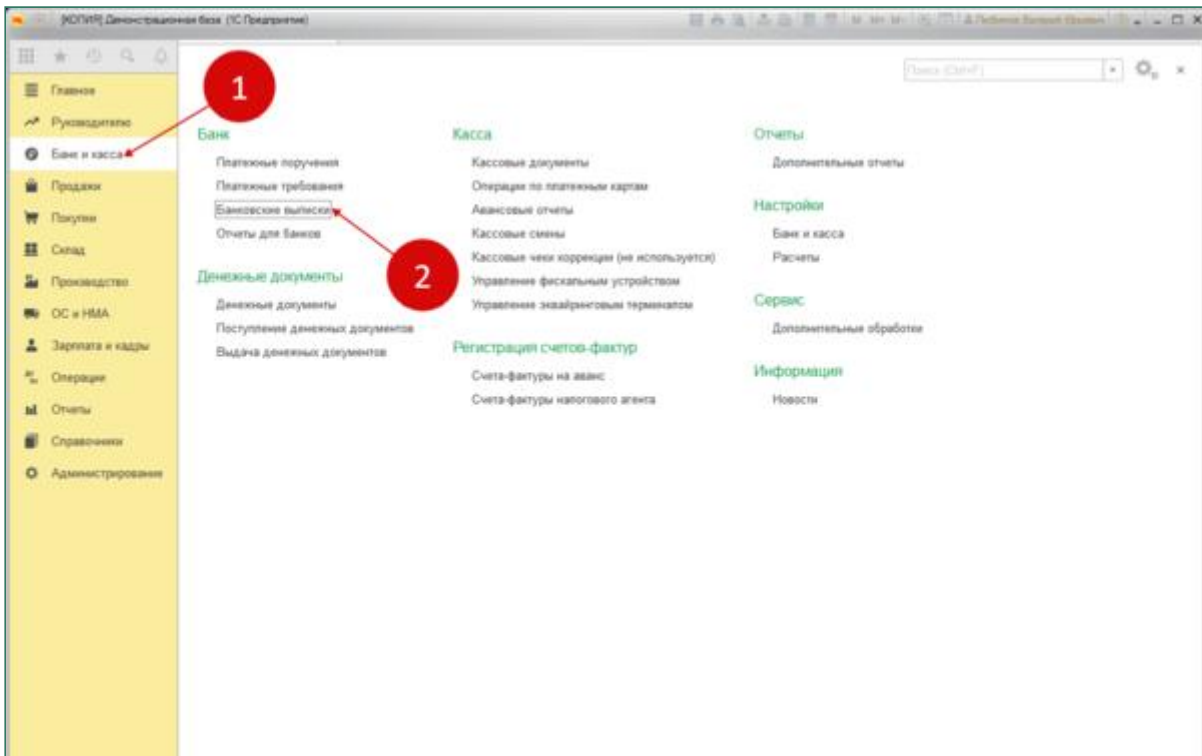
[КОПИЯ] Демонстрационная база (1С:Предприятие)

Главное
Руководителю
Банк и касса
Продажи
Покупки
Склад
Производство
ОС и НМА
Зарплата и кадры
Операции
Отчеты
Справочники
Администрирование

Поиск (Ctrl+F)

1

2

Банк
Платежные поручения
Платежные требования
Банковские выписки
Отчеты для банков

Денежные документы
Денежные документы
Поступления денежных документов
Выдача денежных документов

Касса
Кассовые документы
Операции по платежным картам
Авансовые отчеты
Кассовые смены
Кассовые чеки коррекции (не используется)
Управление фискальным устройством
Управление эквайринговым терминалом

Регистрация счетов-фактур
Счета-фактуры на аванс
Счета-фактуры налогового агента

Отчеты
Дополнительные отчеты

Настройки
Банк и касса
Расчеты

Сервис
Дополнительные обработки

Информация
Новости